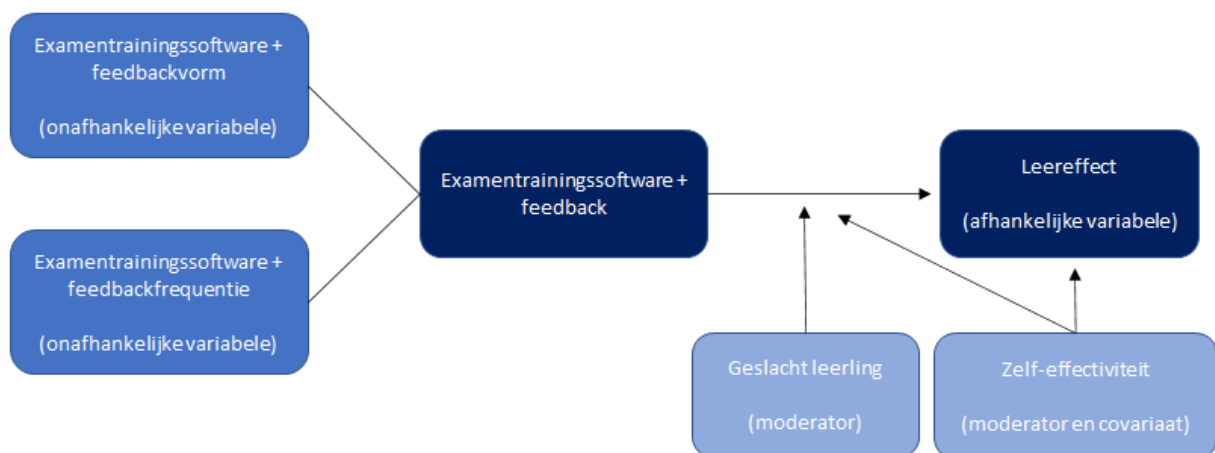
Examentrainingssoftware + feedbackvorm

(onafhankelijkevariabele)

Examentrainingssoftware + feedbackfrequentie

(onafhankelijkevariabele)

Examentrainingssoftware + feedback

Leereffect

(afhankelijke variabele)

Geslacht leerling

(moderator)

Zelf-effectiviteit

(moderator en covariaat)